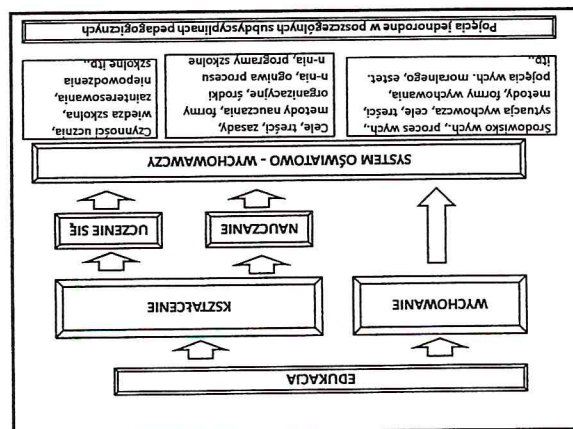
Pojęcia jednorodne w poszczególnych subdyscyplinach pedagogicznych

Środowisko wych., proces wych., sytuacja wychowcza, cele, treści, metody, formy wychowania, pojęcia wych. moralnego, estet. itp.

Cele, treści, zasady, metody nauczania, formy organizacyjne, środki n-nia, ogniwa procesu n-nia, programy szkolne

Czynności ucznia, wiedza szkolna, zainteresowania, niepowodzenia szkolne itp.

SYSTEM OŚWIATOWO - WYCHOWAWCZY

NAUCZANIE

UCZENIE SIĘ

WYCHOWANIE

KSZTAŁCENIE

EDUKACJA